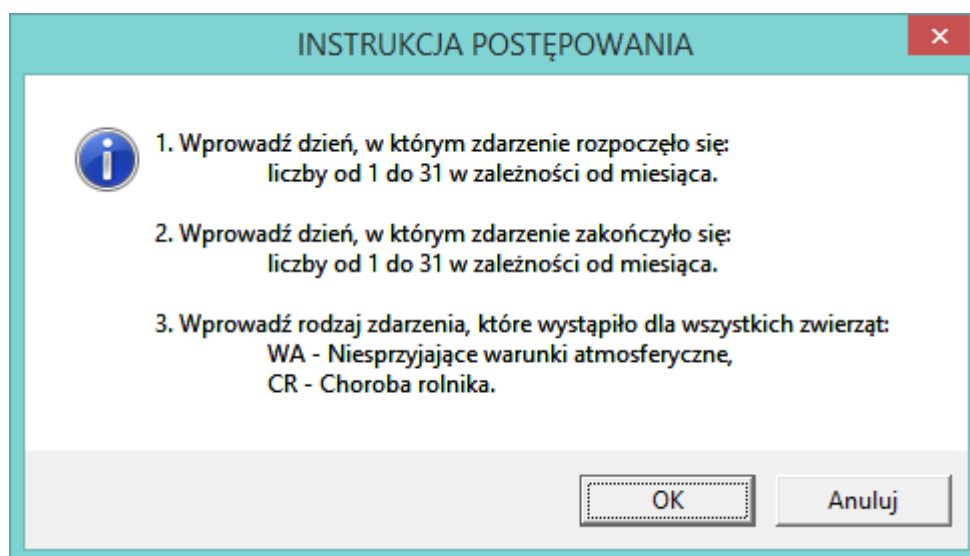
INSTRUKCJA POSTĘPOWANIA

1. Wprowadź dzień, w którym zdarzenie rozpoczęło się:
liczby od 1 do 31 w zależności od miesiąca.

2. Wprowadź dzień, w którym zdarzenie zakończyło się:
liczby od 1 do 31 w zależności od miesiąca.

3. Wprowadź rodzaj zdarzenia, które wystąpiło dla wszystkich zwierząt:
WA - Niesprzyjające warunki atmosferyczne,
CR - Choroba rolnika.

OK

Anuluj